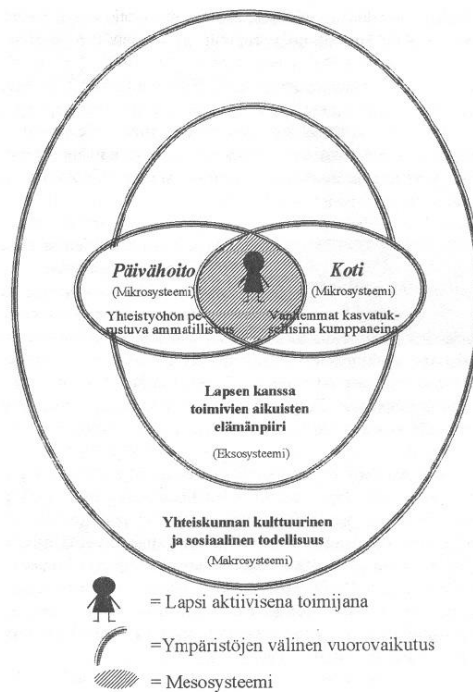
Päivähoito
(Mikrosysteemi)
Yhteistyöhön perustuva ammatillisuus

Koti
(Mikrosysteemi)
Vanhemmat kasvatuksellisina kumppaneina

Lapsen kanssa toimivien aikuisten elämänpiiri
(Eksosysteemi)

Yhteiskunnan kulttuurinen ja sosiaalinen todellisuus
(Makrosysteemi)

= Lapsi aktiivisena toimijana
=Ympäristöjen välinen vuorovaikutus
= Mesosysteemi